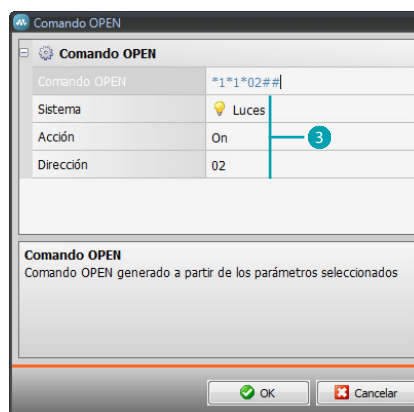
Comando OPEN

Comando OPEN

| | |
|---|---|
| Comando OPEN | *1*1*02## |
| Sistema | Luces |
| Acción | On |
| Dirección | 02 |

3

Comando OPEN
Comando OPEN generado a partir de los parámetros seleccionados

OK
Cancelar